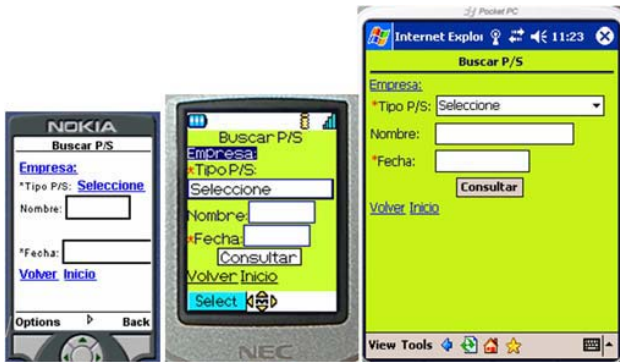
NOKIA
Buscar P/S
Empresa:
*Tipo P/S: Seleccione
Nombre:
*Fecha:
Volver Inicio
Options Back

Buscar P/S
Empresa:
*Tipo P/S:
Seleccione
Nombre:
*Fecha:
Consultar
Volver Inicio
Select
NEC

Pocket PC
Internet Explor 11:23
Buscar P/S
Empresa:
*Tipo P/S: Seleccione
Nombre:
*Fecha:
Consultar
Volver Inicio
View Tools